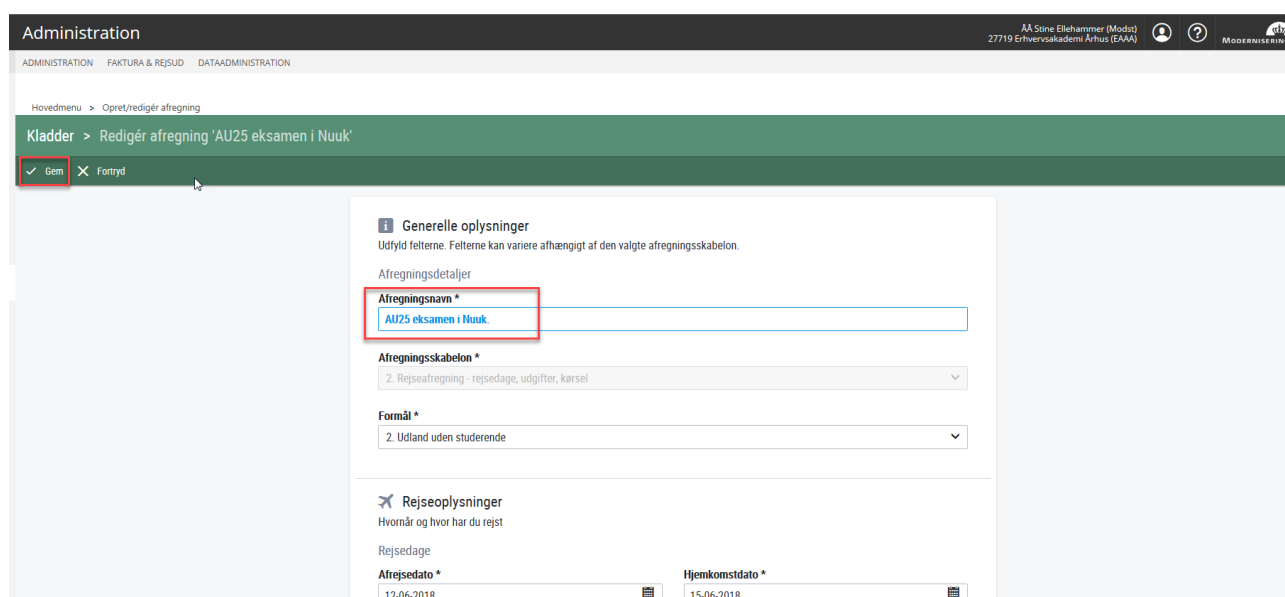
Administration

ÅÄ Stine Ellehammer (Modst)
27719 Erhvervsakademi Århus (EAAA)

MODERNISERIN

ADMINISTRATION FAKTURA & REJSUD DATAADMINISTRATION

Hovedmenu > Opret/redigér afregning

Kladder > Redigér afregning 'AU25 eksamen i Nuuk'

Gem Fortryd

Generelle oplysninger
Udfyld felterne. Felterne kan variere afhængigt af den valgte afregningsskabelon.

Afregningsdetaljer

Afregningsnavn *
AU25 eksamen i Nuuk.

Afregningsskabelon *
2. Rejseafregning - rejsedage, udgifter, kørsel

Formål *
2. Udland uden studerende

Rejseoplysninger
Hvornår og hvor har du rejst

Rejsedage

Afrejsedato *
12-06-2018

Hjemkomstdato *
15-06-2018